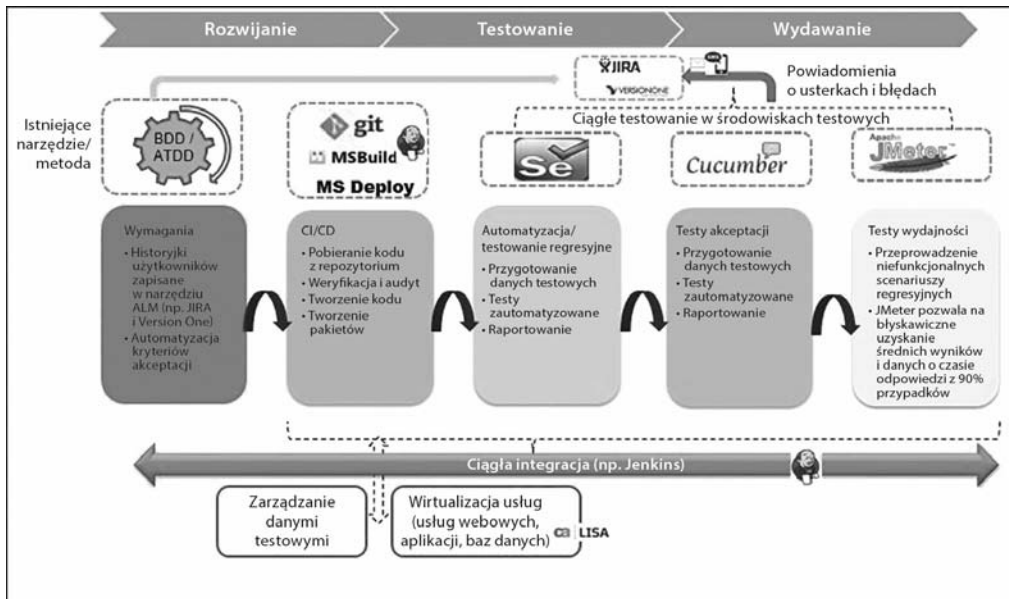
Rozwijanie

Testowanie

Wydawanie

JIRA

VERSIONONE

Powiadomienia o usterkach i błędach

Istniejące narzędzie/ metoda

BDD / ATDD

git

MSBuild

MS Deploy

Ciągłe testowanie w środowiskach testowych

Se

Cucumber

Apache JMeter

Wymagania
• Historyjki użytkowników zapisane w narzędziu ALM (np. JIRA i Version One)
• Automatyzacja kryteriów akceptacji

CI/CD
• Pobieranie kodu z repozytorium
• Weryfikacja i audyt
• Tworzenie kodu
• Tworzenie pakietów

Automatyzacja/ testowanie regresyjne
• Przygotowanie danych testowych
• Testy zautomatyzowane
• Raportowanie

Testy akceptacji
• Przygotowanie danych testowych
• Testy zautomatyzowane
• Raportowanie

Testy wydajności
• Przeprowadzenie niefunkcjonalnych scenariuszy regresyjnych
• JMeter pozwala na błyskawiczne uzyskanie średnich wyników i danych o czasie odpowiedzi z 90% przypadków

Ciągła integracja (np. Jenkins)

Zarządzanie danymi testowymi

Wirtualizacja usług (usług webowych, aplikacji, baz danych)

ca LISA